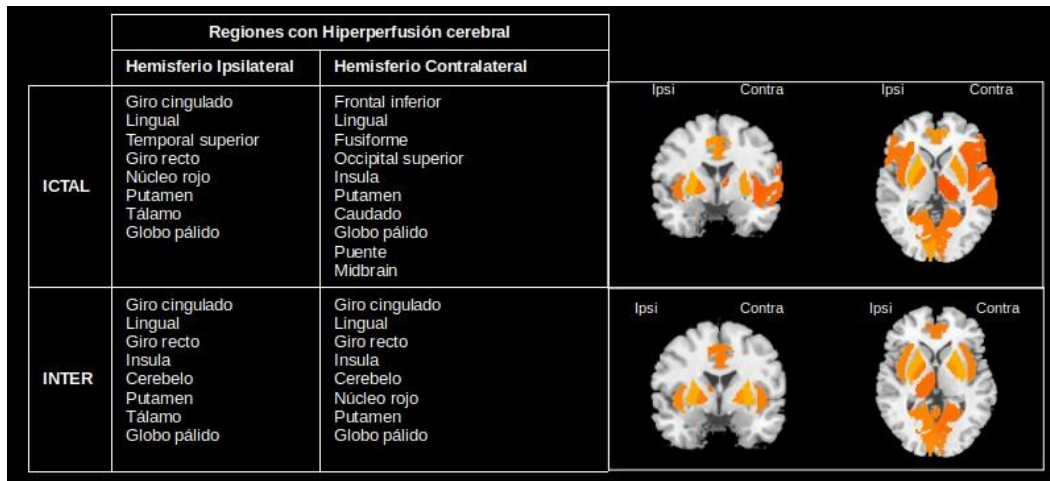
| | Regiones con Hiperperfusión cerebral | | |
|---|---|---|---|
| | Hemisferio Ipsilateral | Hemisferio Contralateral | |
| ICTAL | Giro cingulado<br>Lingual<br>Temporal superior<br>Giro recto<br>Núcleo rojo<br>Putamen<br>Tálamo<br>Globo pálido | Frontal inferior<br>Lingual<br>Fusiforme<br>Occipital superior<br>Insula<br>Putamen<br>Caudado<br>Globo pálido<br>Puente<br>Midbrain | Ipsi Contra Ipsi Contra |
| INTER | Giro cingulado<br>Lingual<br>Giro recto<br>Insula<br>Cerebelo<br>Putamen<br>Tálamo<br>Globo pálido | Giro cingulado<br>Lingual<br>Giro recto<br>Insula<br>Cerebelo<br>Núcleo rojo<br>Putamen<br>Globo pálido | Ipsi Contra Ipsi Contra |